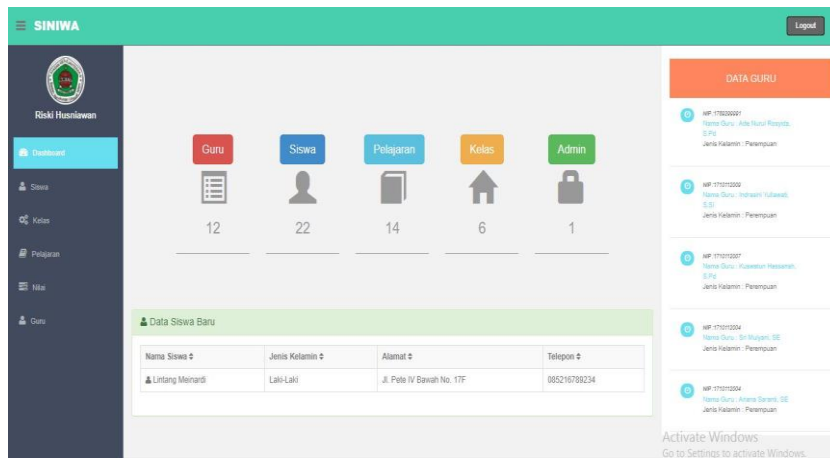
SINIWA

Logout

Riski Husniawan

Dashboard

Siswa

Kelas

Pelajaran

Nilai

Guru

Guru

12

Siswa

22

Pelajaran

14

Kelas

6

Admin

1

Data Siswa Baru

| Nama Siswa | Jenis Kelamin | Alamat | Telepon |
|---|---|---|---|
| Lintang Meinardi | Laki-Laki | Jl. Pete IV Bawah No. 17F | 085216789234 |

DATA GURU

NIP :1750209001
Nama Guru : Ade Nurul Rosyida, S.Pd
Jenis Kelamin : Perempuan

NIP :1710112002
Nama Guru : Indrasini Yuliawati, S.Si
Jenis Kelamin : Perempuan

NIP :1710112007
Nama Guru : Kuswaturi Hasanah, S.Pd
Jenis Kelamin : Perempuan

NIP :1710112004
Nama Guru : Sri Mulyani, SE
Jenis Kelamin : Perempuan

NIP :1710112004
Nama Guru : Ariana Sarana, SE
Jenis Kelamin : Perempuan

Activate Windows
Go to Settings to activate Windows.